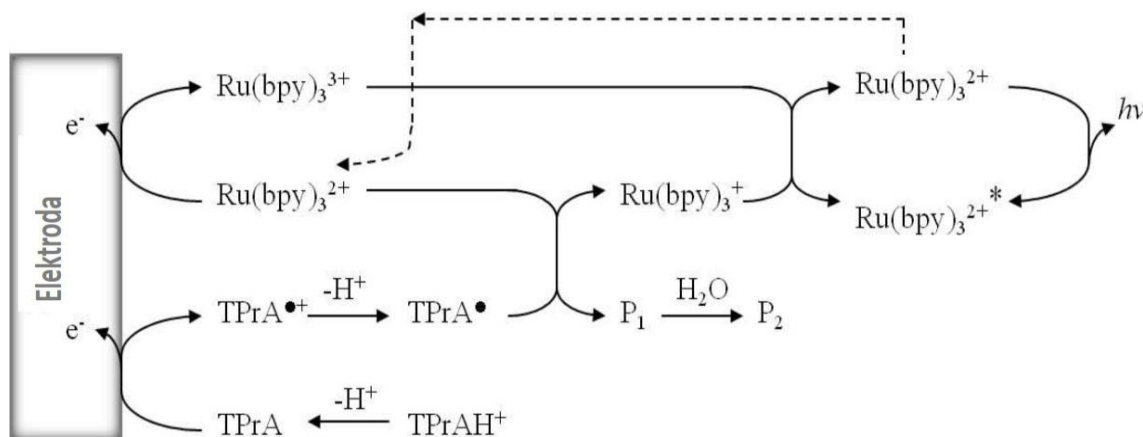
Elektroda

$e^-$

$Ru(bpy)_3^{3+}$

$Ru(bpy)_3^{2+}$

$hv$

$e^-$

$Ru(bpy)_3^{2+}$

$Ru(bpy)_3^{+}$

$Ru(bpy)_3^{2+*}$

$TPrA^{\bullet+}$ $-H^+$ $TPrA^{\bullet}$

$P_1$ $H_2O$ $P_2$

$e^-$

$TPrA$ $-H^+$ $TPrAH^+$